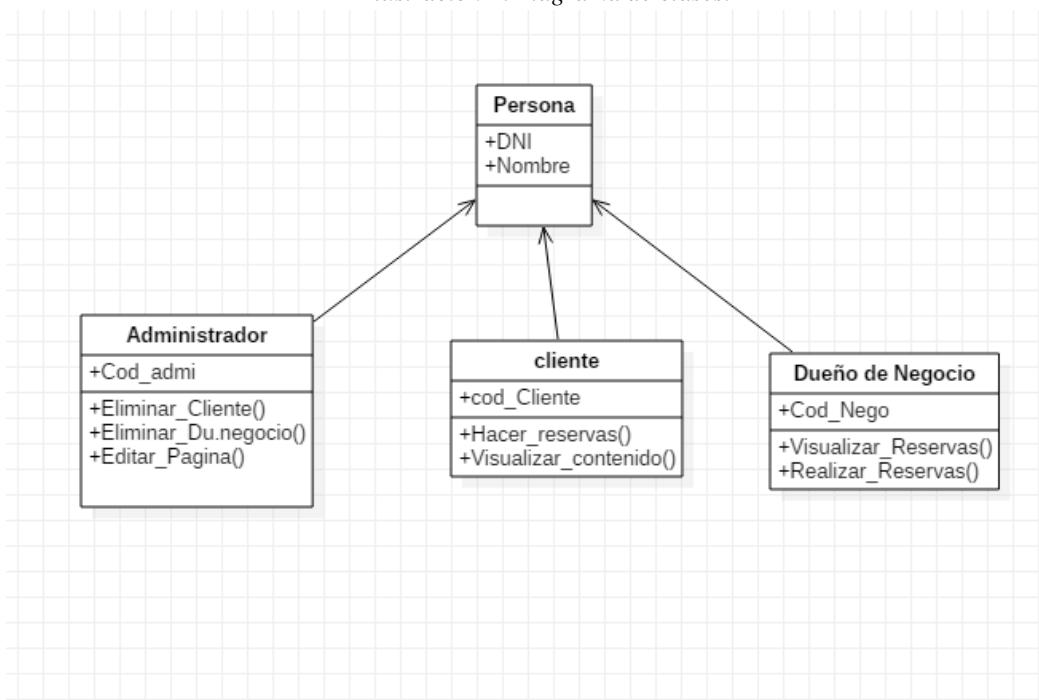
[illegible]

Persona
+DNI
+Nombre

Administrador
+Cod_admi
+Eliminar_Cliente()
+Eliminar_Du.negocio()
+Editar_Pagina()

cliente
+cod_Cliente
+Hacer_reservas()
+Visualizar_contenido()

Dueño de Negocio
+Cod_Nego
+Visualizar_Reservas()
+Realizar_Reservas()